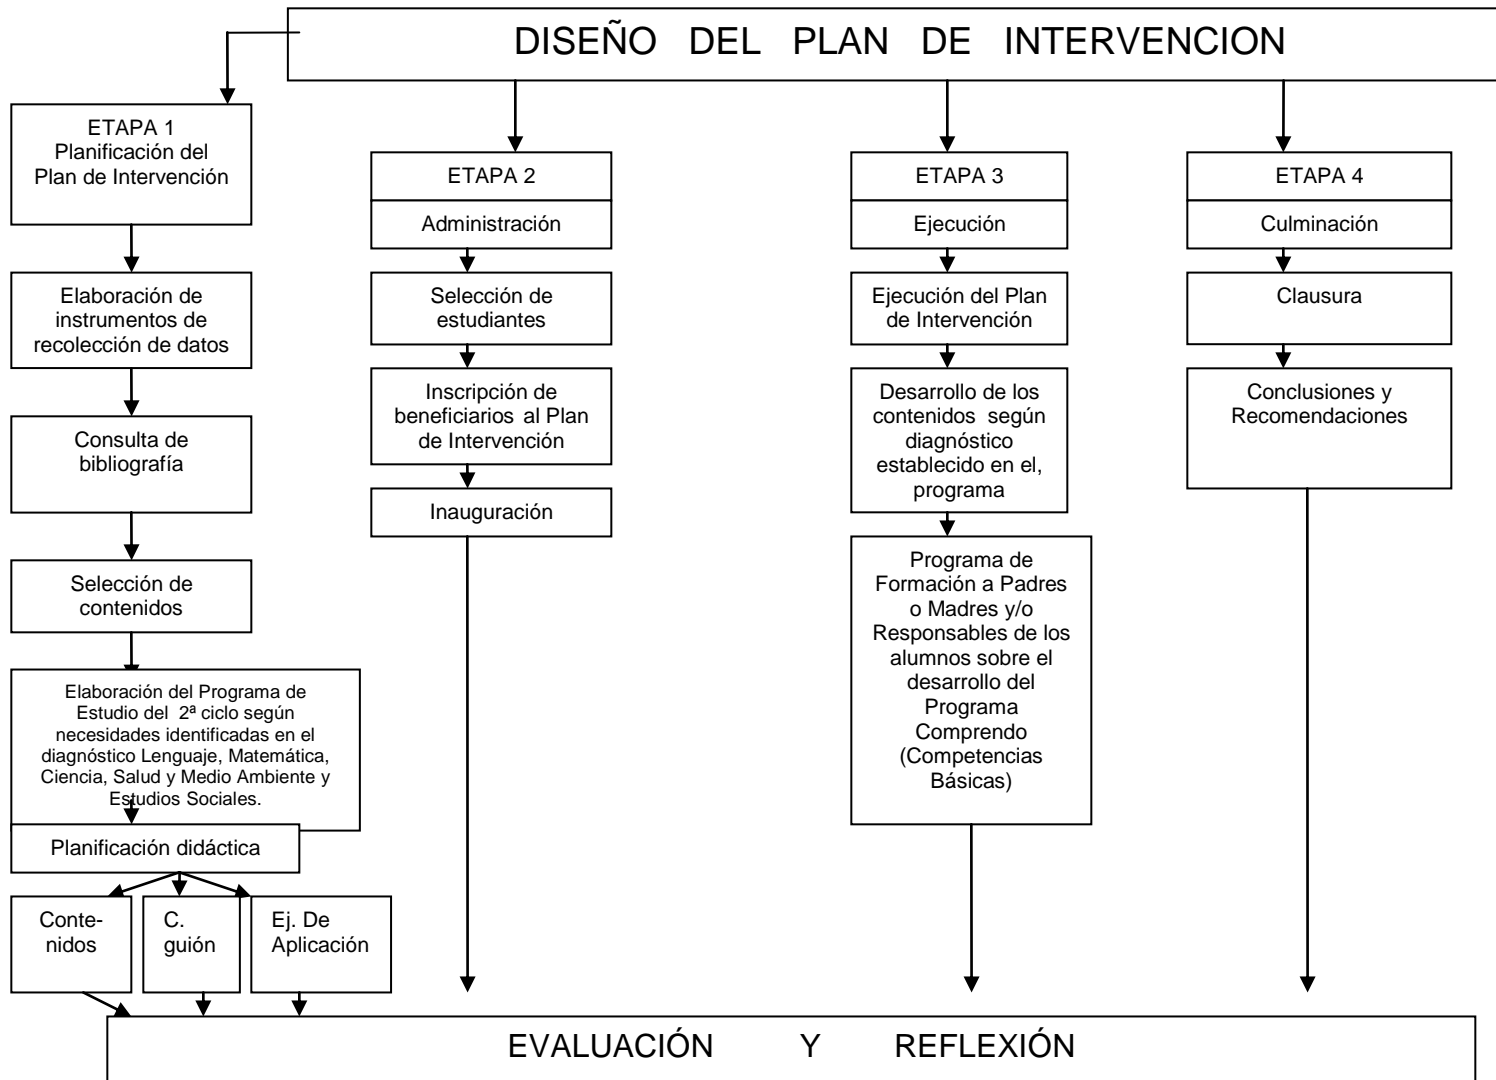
DISEÑO DEL PLAN DE INTERVENCION

ETAPA 1
Planificación del Plan de Intervención

Elaboración de instrumentos de recolección de datos

Consulta de bibliografía

Selección de contenidos

Elaboración del Programa de Estudio del 2ª ciclo según necesidades identificadas en el diagnóstico Lenguaje, Matemática, Ciencia, Salud y Medio Ambiente y Estudios Sociales.

Planificación didáctica

Contenidos

C. guión

Ej. De Aplicación

ETAPA 2

Administración

Selección de estudiantes

Inscripción de beneficiarios al Plan de Intervención

Inauguración

ETAPA 3

Ejecución

Ejecución del Plan de Intervención

Desarrollo de los contenidos según diagnóstico establecido en el, programa

Programa de Formación a Padres o Madres y/o Responsables de los alumnos sobre el desarrollo del Programa Comprendo (Competencias Básicas)

ETAPA 4

Culminación

Clausura

Conclusiones y Recomendaciones

EVALUACIÓN Y REFLEXIÓN